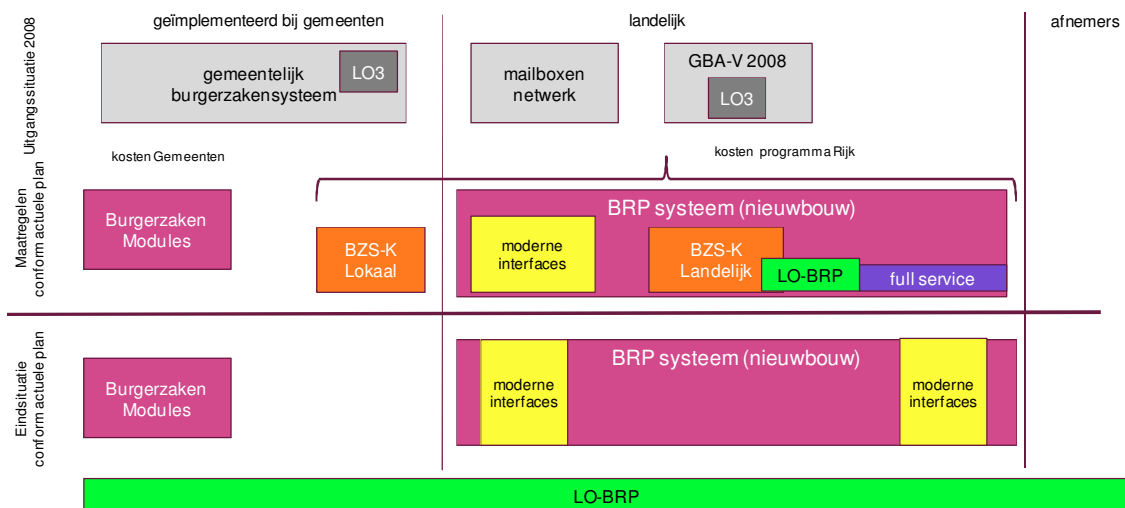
geïmplementeerd bij gemeenten

landelijk

afnemers

Uitgangssituatie 2008

gemeentelijk burgerzakensysteem

LO3

mailboxen netwerk

GBA-V 2008

LO3

kosten Gemeenten

kosten programma Rijk

Maatregelen conform actuele plan

Burgerzaken Modules

BZS-K Lokaal

BRP systeem (nieuwbouw)

moderne interfaces

BZS-K Landelijk

LO-BRP

full service

Eindsituatie conform actuele plan

Burgerzaken Modules

BRP systeem (nieuwbouw)

moderne interfaces

moderne interfaces

LO-BRP